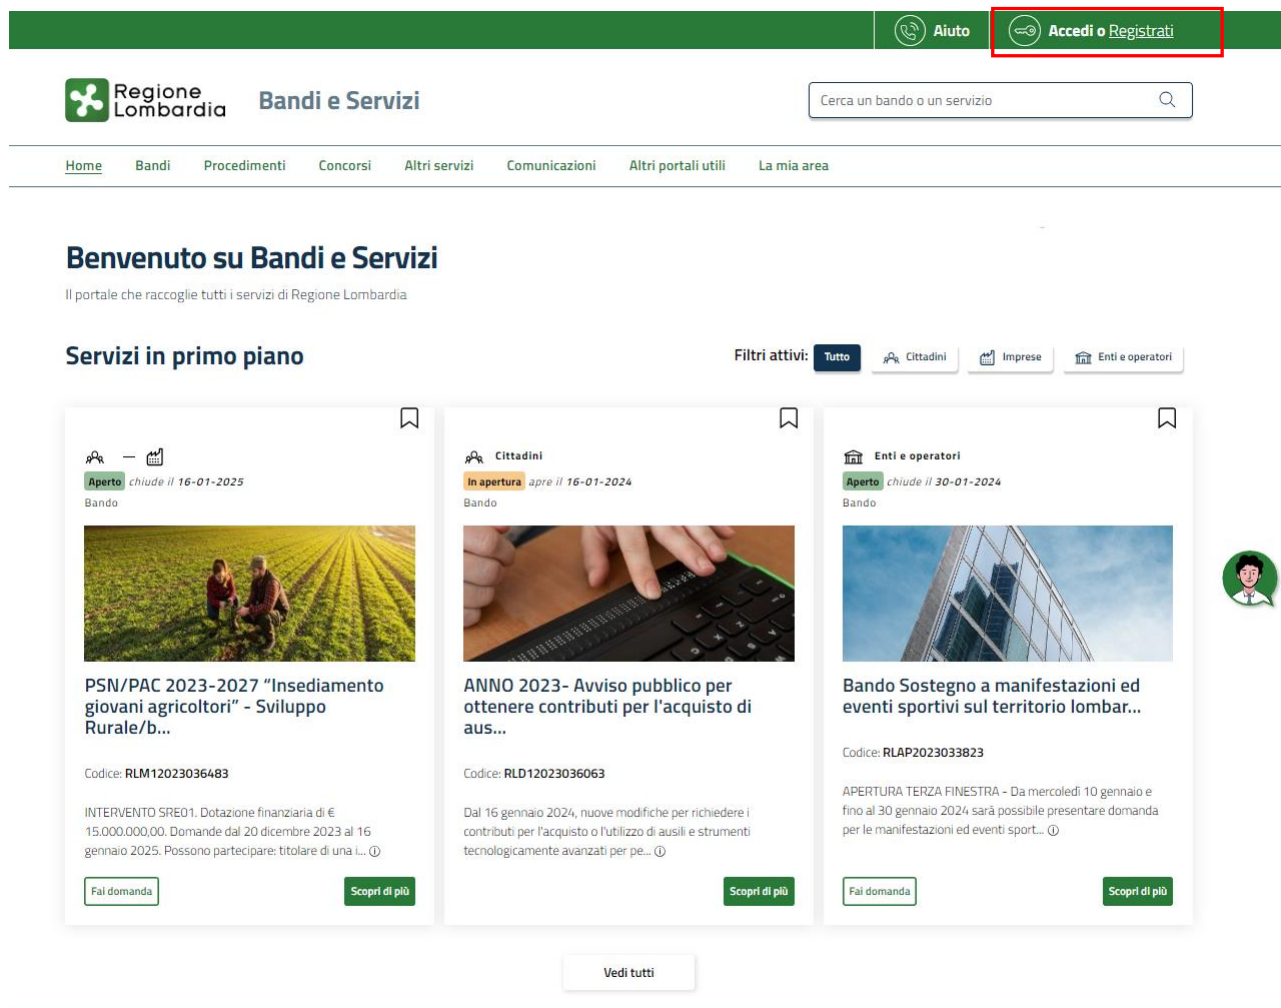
Aiuto Accedi o Registrati

Regione Lombardia Bandi e Servizi

Cerca un bando o un servizio

Home Bandi Procedimenti Concorsi Altri servizi Comunicazioni Altri portali utili La mia area

Benvenuto su Bandi e Servizi

Il portale che raccoglie tutti i servizi di Regione Lombardia

Servizi in primo piano

Filtri attivi: Tutto Cittadini Imprese Enti e operatori

—

Aperto chiude il 16-01-2025

Bando

PSN/PAC 2023-2027 "Insediamento giovani agricoltori" - Sviluppo Rurale/b...

Codice: RLM12023036483

INTERVENTO SRE01. Dotazione finanziaria di € 15.000.000,00. Domande dal 20 dicembre 2023 al 16 gennaio 2025. Possono partecipare: titolare di una i... ⓘ

Fai domanda Scopri di più

Cittadini

In apertura apre il 16-01-2024

Bando

ANNO 2023- Avviso pubblico per ottenere contributi per l'acquisto di aus...

Codice: RLD12023036063

Dal 16 gennaio 2024, nuove modifiche per richiedere i contributi per l'acquisto o l'utilizzo di ausili e strumenti tecnologicamente avanzati per pe... ⓘ

Scopri di più

Enti e operatori

Aperto chiude il 30-01-2024

Bando

Bando Sostegno a manifestazioni ed eventi sportivi sul territorio lombar...

Codice: RLAP2023033823

APERTURA TERZA FINESTRA - Da mercoledì 10 gennaio e fino al 30 gennaio 2024 sarà possibile presentare domanda per le manifestazioni ed eventi sport... ⓘ

Fai domanda Scopri di più

Vedi tutti